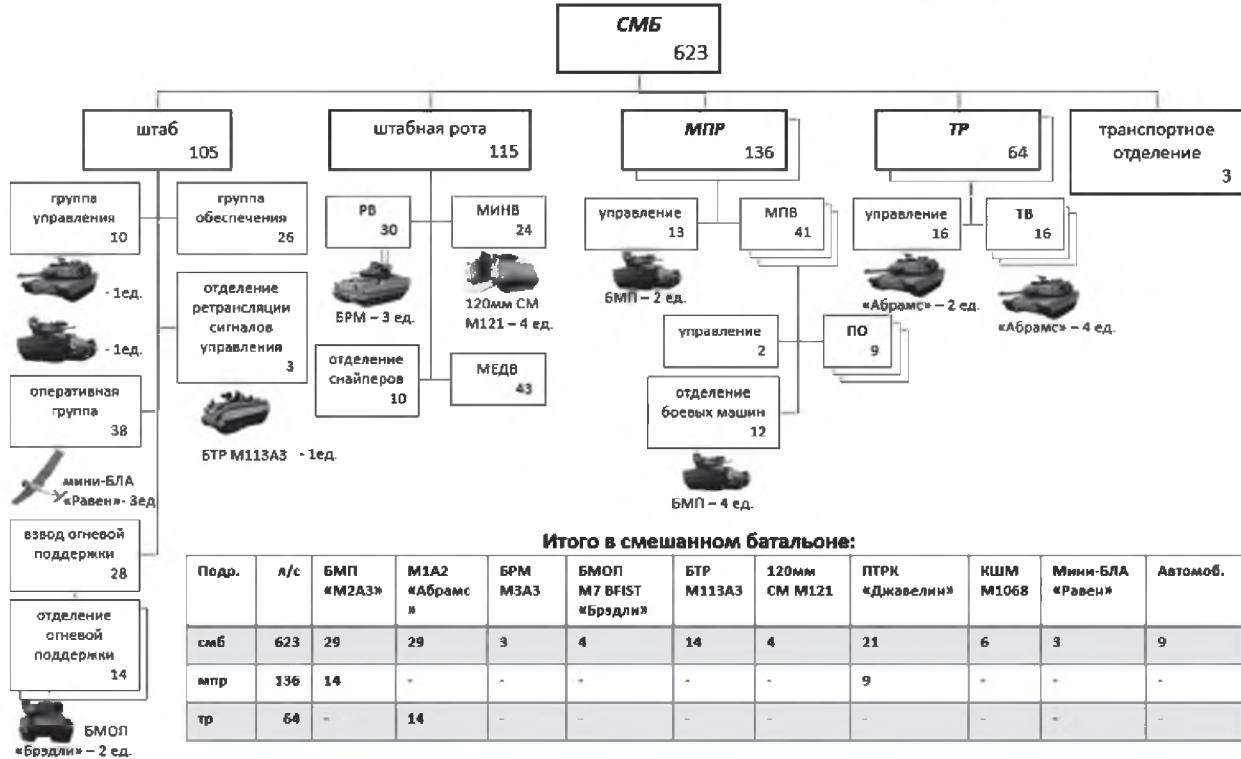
СМБ
623

штаб
105

штабная рота
115

МПР
136

ТР
64

транспортное отделение
3

группа управления
10

группа обеспечения
26

- 1ед.

- 1ед.

отделение ретрансляции сигналов управления
3

оперативная группа
38

БТР М113А3 - 1ед.

мини-БЛА «Равен» - 3ед

взвод огневой поддержки
28

отделение огневой поддержки
14

БМОП «Брэдли» – 2 ед.

РВ
30

БРМ – 3 ед.

МИНВ
24

120мм СМ М121 – 4 ед.

отделение снайперов
10

МЕДВ
43

управление
13

МПВ
41

БМП – 2 ед.

управление
2

ПО
9

отделение боевых машин
12

БМП – 4 ед.

управление
16

ТВ
16

«Абрамс» – 2 ед.

«Абрамс» – 4 ед.

Итого в смешанном батальоне:

| Подр. | л/с | БМП «М2А3» | М1А2 «Абрамс» | БРМ М3А3 | БМОП М7 BFIST «Брэдли» | БТР М113А3 | 120мм СМ М121 | ПТРК «Джавелин» | КШМ М1068 | Мини-БЛА «Равен» | Автомоб. |
|---|---|---|---|---|---|---|---|---|---|---|---|
| смб | 623 | 29 | 29 | 3 | 4 | 14 | 4 | 21 | 6 | 3 | 9 |
| мпр | 136 | 14 | - | - | - | - | - | 9 | - | - | - |
| тр | 64 | - | 14 | - | - | - | - | - | - | - | - |